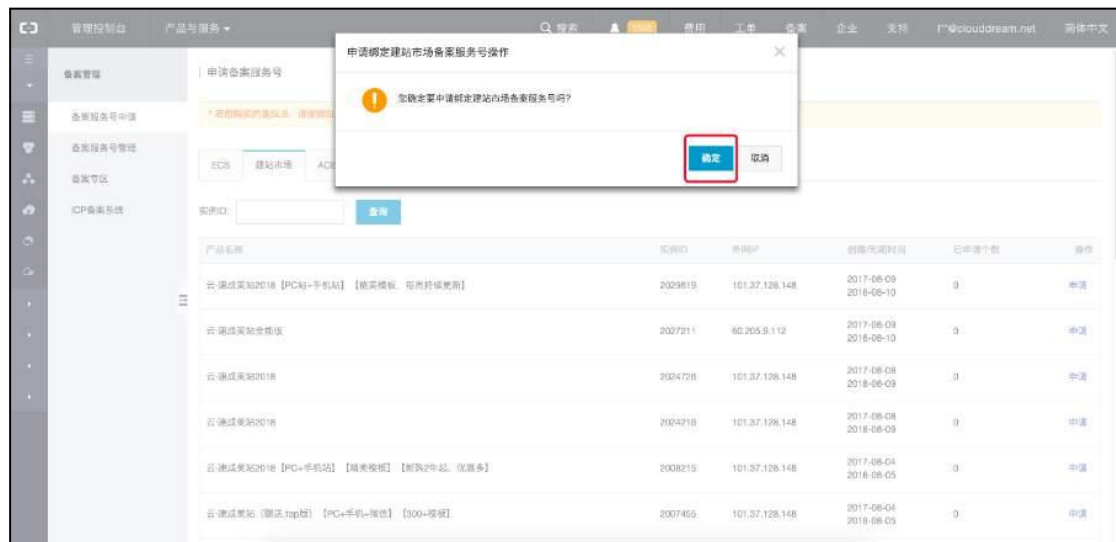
管理控制台 产品与服务 ▾ Q 搜索 费用 工单 备案 企业 支持 l**@clouddream.net 简体中文

备案管理

备案服务号申请

备案服务号管理

备案专区

ICP备案系统

申请备案服务号

* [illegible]

ECS 建站市场 AC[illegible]

实例ID: 查询

申请绑定建站市场备案服务号操作

您确定要申请绑定建站市场备案服务号吗?

确定 取消

| 产品名称 | 实例ID | 外网IP | 创建/到期时间 | 已申请个数 | 操作 |
|---|---|---|---|---|---|
| 云·速成美站2018【PC站+手机站】【精美模板、可无限终身更新】 | 2029819 | 101.37.128.148 | 2017-08-09 2018-08-10 | 0 | 申请 |
| 云·速成美站全能版 | 2027211 | 60.205.9.112 | 2017-08-09 2018-08-10 | 0 | 申请 |
| 云·速成美站2018 | 2024726 | 101.37.128.148 | 2017-08-08 2018-08-09 | 0 | 申请 |
| 云·速成美站2018 | 2024218 | 101.37.128.148 | 2017-08-08 2018-08-09 | 0 | 申请 |
| 云·速成美站2018【PC+手机站】【精美模板】【新购2年起、优惠多】 | 2008215 | 101.37.128.148 | 2017-08-04 2018-08-05 | 0 | 申请 |
| 云·速成美站（营销top版）【PC+手机+微信】【300+模板】 | 2007455 | 101.37.128.148 | 2017-08-04 2018-08-05 | 0 | 申请 |